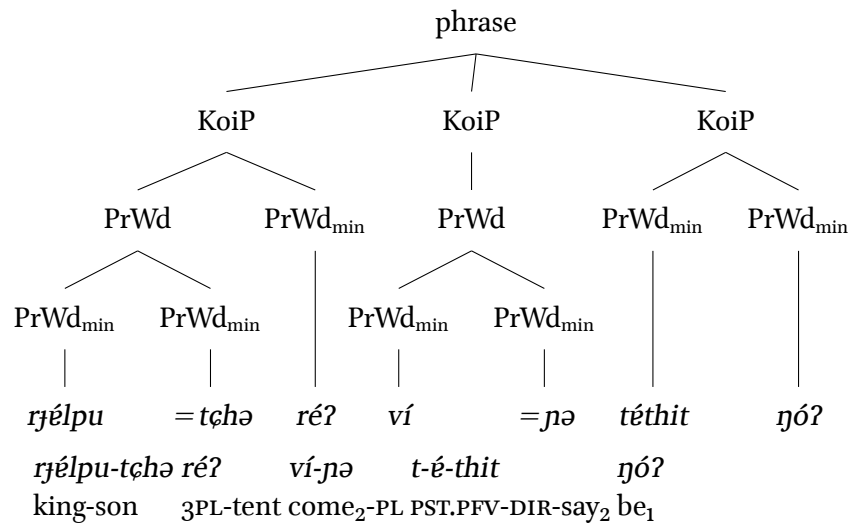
phrase

KoiP KoiP KoiP

PrWd $PrWd_{min}$ PrWd $PrWd_{min}$ $PrWd_{min}$

$PrWd_{min}$ $PrWd_{min}$ $PrWd_{min}$ $PrWd_{min}$

*rɟélpu* *=tɕhə* *réʔ* *ví* *=ɲə* *téthit* *ŋóʔ*

*rɟélpu-tɕhə réʔ* *ví-ɲə* *t-é-thit* *ŋóʔ*

king-son 3PL-tent come$_2$-PL PST.PFV-DIR-say$_2$ be$_1$